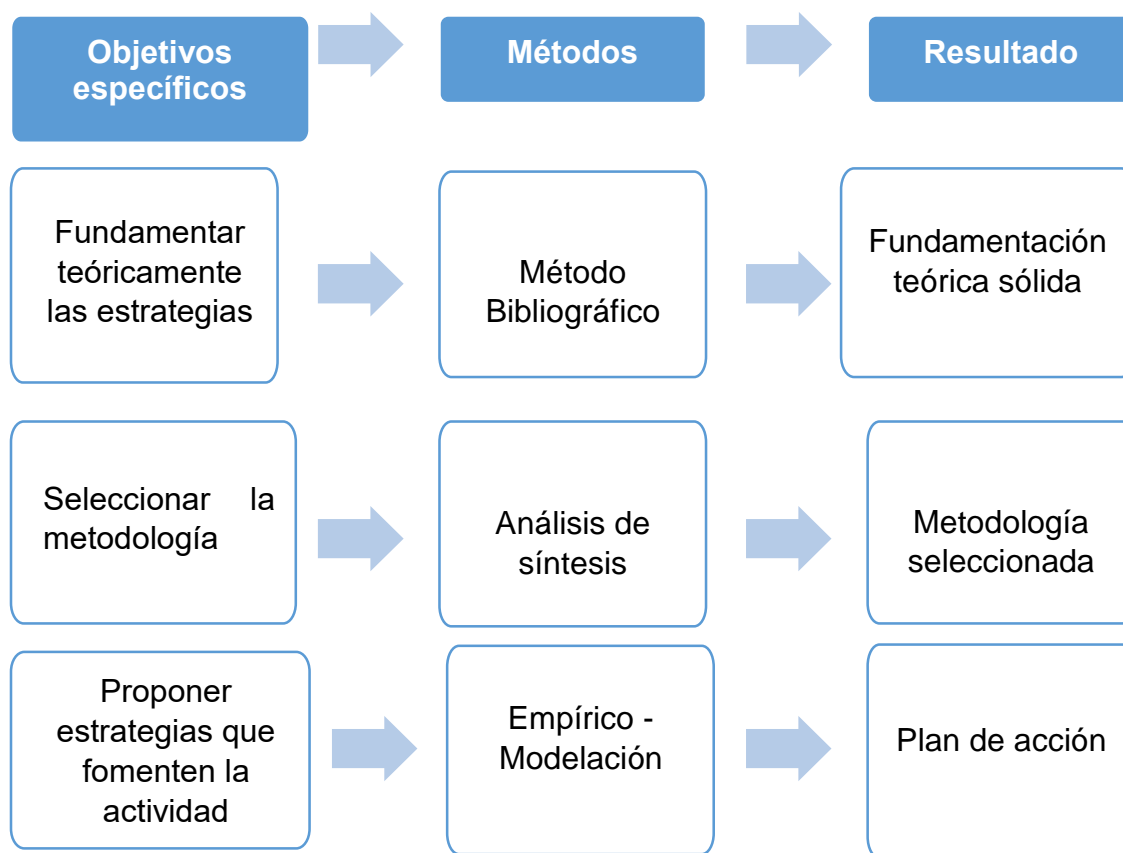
Objetivos específicos

Métodos

Resultado

Fundamentar teóricamente las estrategias

Método Bibliográfico

Fundamentación teórica sólida

Seleccionar la metodología

Análisis de síntesis

Metodología seleccionada

Proponer estrategias que fomenten la actividad

Empírico - Modelación

Plan de acción